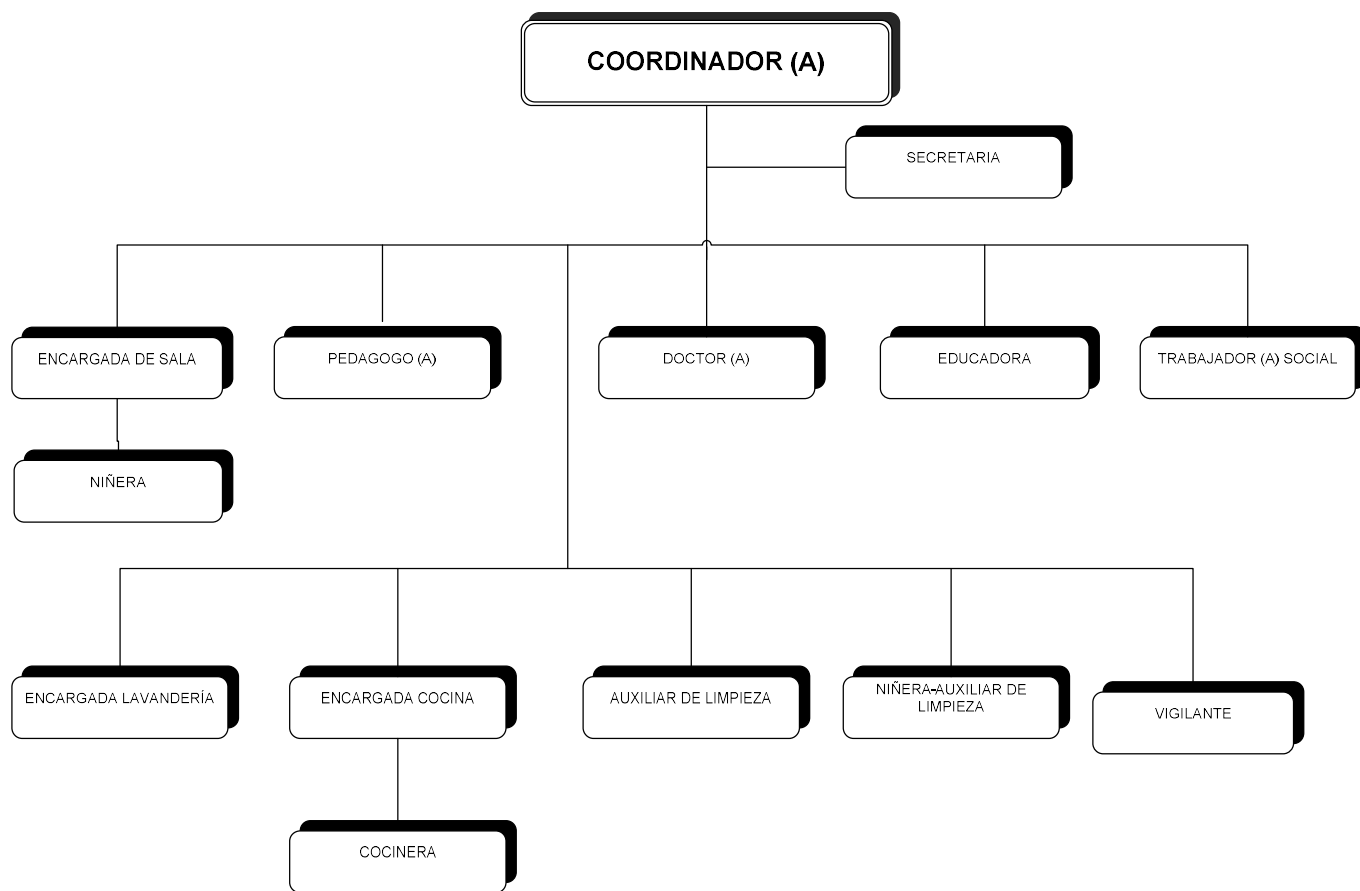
COORDINADOR (A)

SECRETARIA

ENCARGADA DE SALA

PEDAGOGO (A)

DOCTOR (A)

EDUCADORA

TRABAJADOR (A) SOCIAL

NIÑERA

ENCARGADA LAVANDERÍA

ENCARGADA COCINA

AUXILIAR DE LIMPIEZA

NIÑERA-AUXILIAR DE LIMPIEZA

VIGILANTE

COCINERA